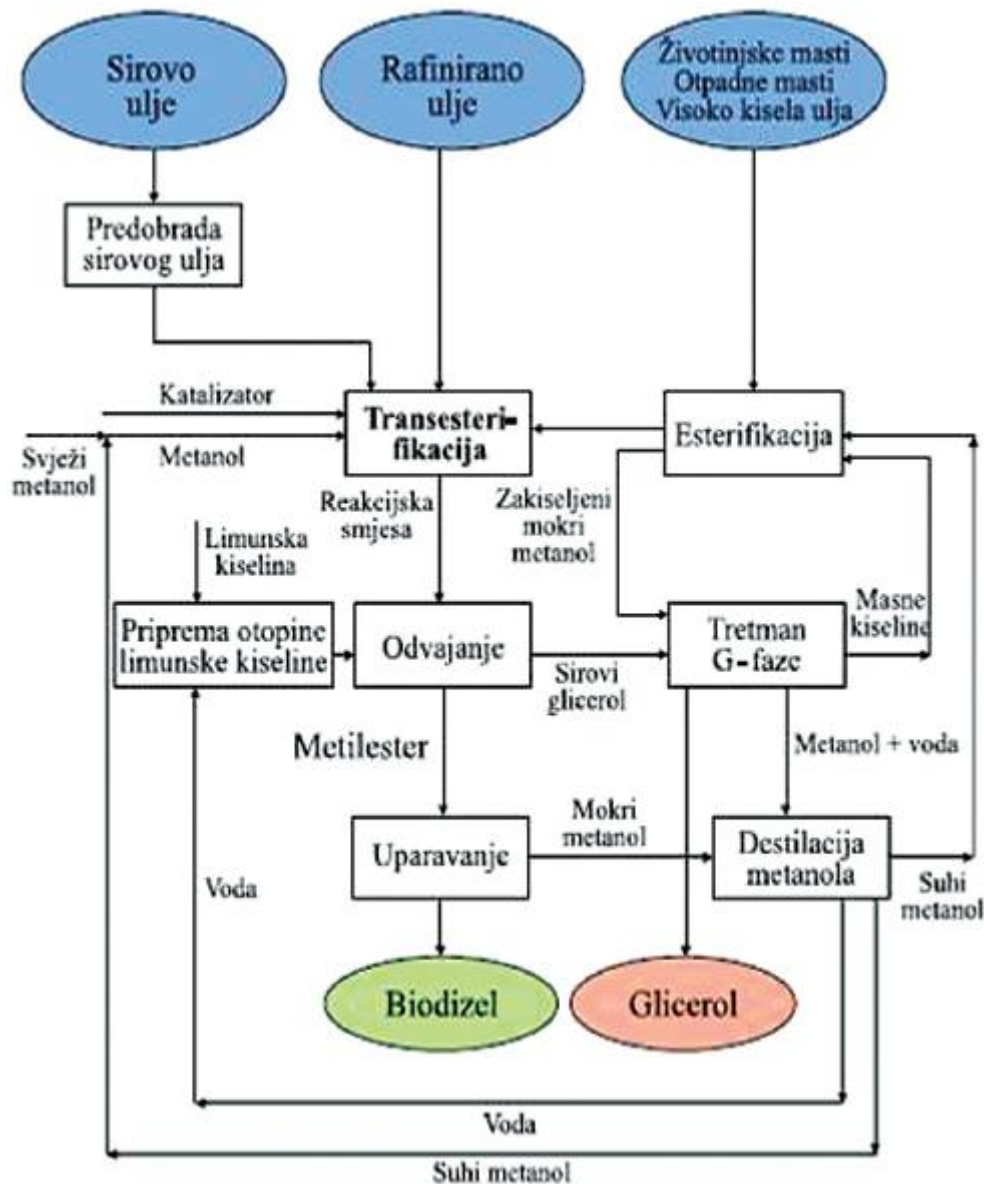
Sirovo ulje

Rafinirano ulje

Životinjske masti
Otpadne masti
Visoko kisela ulja

Predobrada sirovog ulja

Katalizator

Svježi metanol

Metanol

Transesterifikacija

Esterifikacija

Reakcijska smjesa

Zakiseljeni mokri metanol

Limunska kiselina

Priprema otopine limunske kiseline

Odvajanje

Sirovi glicerol

Tretman G-faze

Masne kiseline

Metilester

Metanol + voda

Mokri metanol

Uparavanje

Destilacija metanola

Suhi metanol

Voda

Biodizel

Glicerol

Voda

Suhi metanol